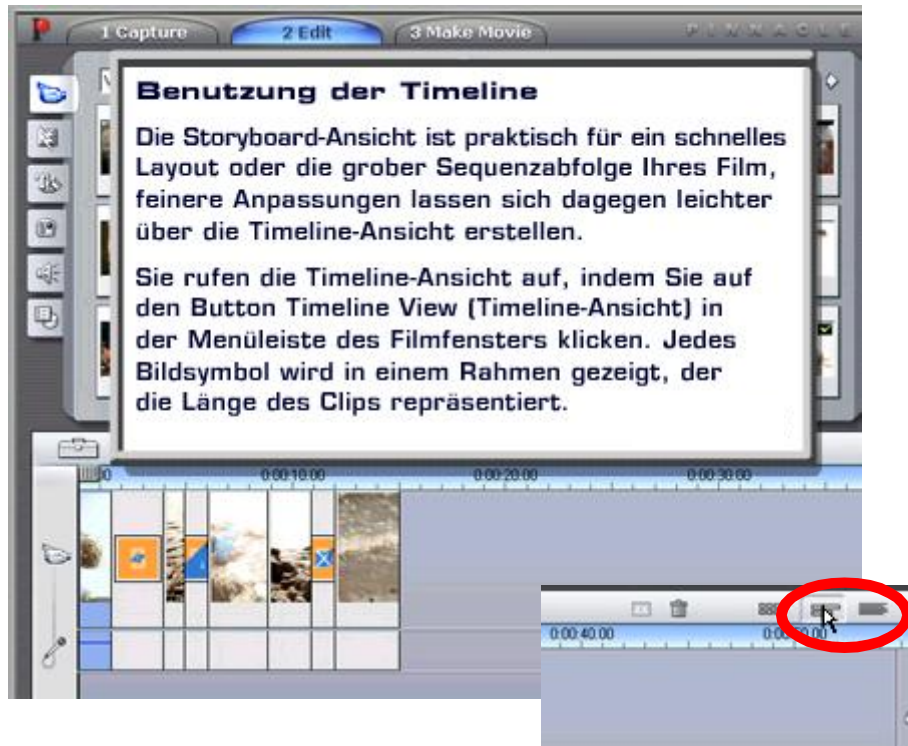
1 Capture
2 Edit
3 Make Movie
PINNACLE

Benutzung der Timeline

Die Storyboard-Ansicht ist praktisch für ein schnelles Layout oder die grober Sequenzabfolge Ihres Film, feinere Anpassungen lassen sich dagegen leichter über die Timeline-Ansicht erstellen.

Sie rufen die Timeline-Ansicht auf, indem Sie auf den Button Timeline View (Timeline-Ansicht) in der Menüleiste des Filmfensters klicken. Jedes Bildsymbol wird in einem Rahmen gezeigt, der die Länge des Clips repräsentiert.

0:00:10.00
0:00:20.00
0:00:30.00
0:00:40.00
0:00:50.00